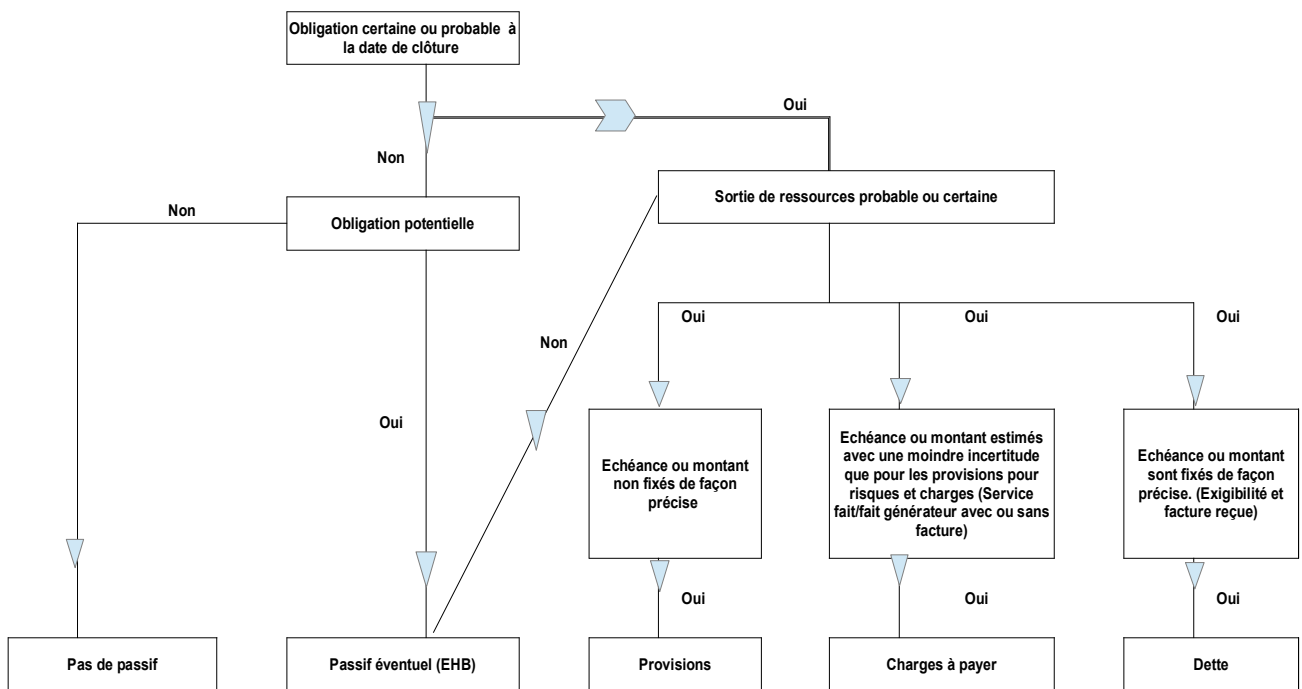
Obligation certaine ou probable à la date de clôture

Oui

Non

Non

Obligation potentielle

Sortie de ressources probable ou certaine

Non

Oui

Oui

Oui

Oui

Echéance ou montant non fixés de façon précise

Echéance ou montant estimés avec une moindre incertitude que pour les provisions pour risques et charges (Service fait/fait générateur avec ou sans facture)

Echéance ou montant sont fixés de façon précise. (Exigibilité et facture reçue)

Oui

Oui

Oui

Pas de passif

Passif éventuel (EHB)

Provisions

Charges à payer

Dette